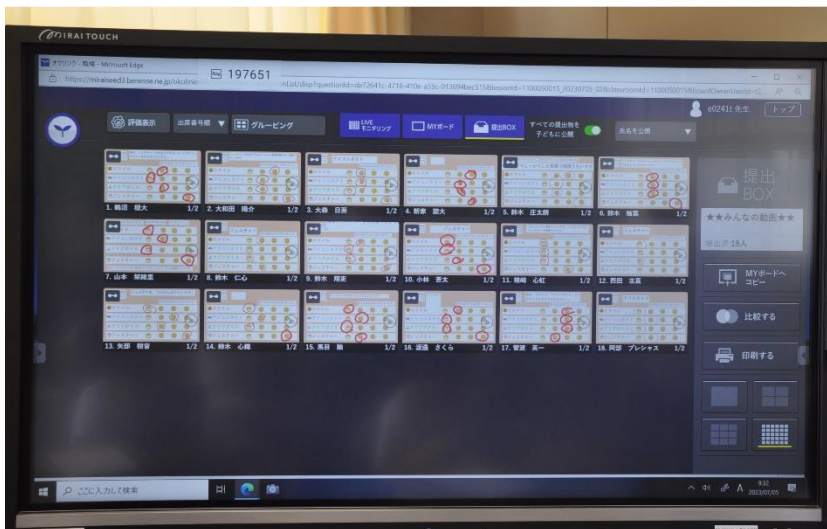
MIRAITOUCH

オクリンク - 職場 - Microsoft Edge

https://miraiseed3.benesse.ne.jp/okulink

197651

評価表示
出席番号順
グルーピング
LIVE モニタリング
MYボード
提出BOX
すべての提出物を子どもに公開
氏名を公開

e02411 先生
トップ

1. 鶴田 穂大 1/2
2. 大和田 陽介 1/2
3. 大森 日菜 1/2
4. 新妻 諒大 1/2
5. 鈴木 涼太朗 1/2
6. 鈴木 柚葉 1/2
7. 山本 琴絵里 1/2
8. 鈴木 仁心 1/2
9. 鈴木 翔斐 1/2
10. 小林 蒼太 1/2
11. 箱崎 心虹 1/2
12. 西田 亦真 1/2
13. 矢部 樹音 1/2
14. 鈴木 心楓 1/2
15. 馬目 瞬 1/2
16. 渡邉 さくら 1/2
17. 菅原 英一 1/2
18. 阿部 プレシャス 1/2

提出BOX
★★みんなの動画★★
提出済 18人

MYボードへコピー
比較する
印刷する

ここに入力して検索

9:32
2023/07/05